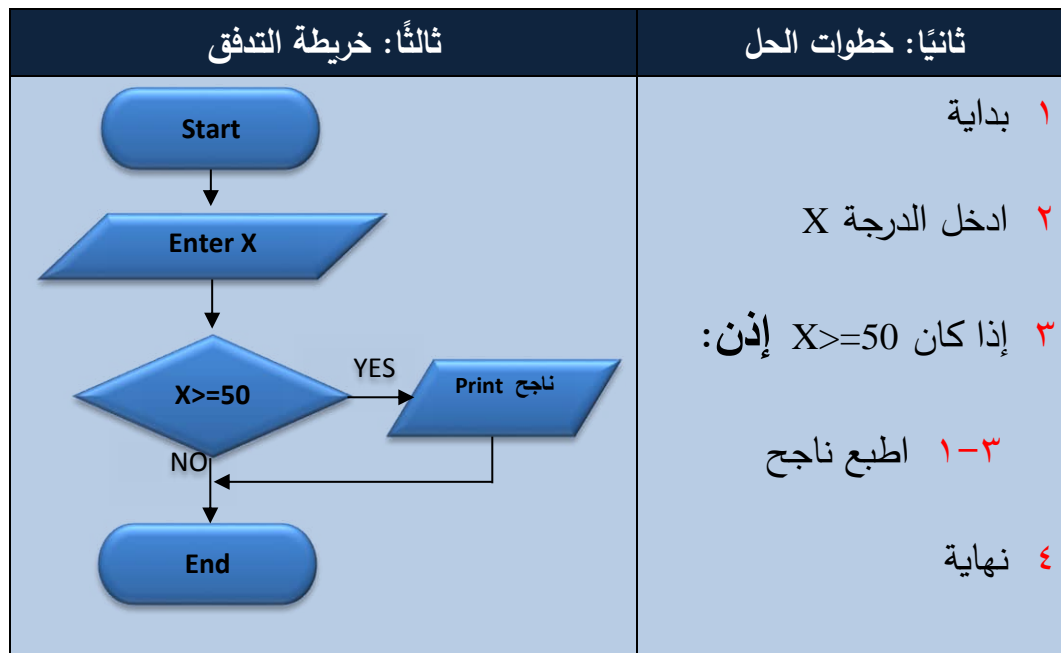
| ثانيًا: خطوات الحل | ثالثًا: خريطة التدفق |
|---|---|
| ١ بداية<br>٢ ادخل الدرجة X<br>٣ إذا كان X>=50 إذن:<br>٣-١ اطبع ناجح<br>٤ نهاية | Start<br>Enter X<br>X>=50<br>YES<br>Print ناجح<br>NO<br>End |